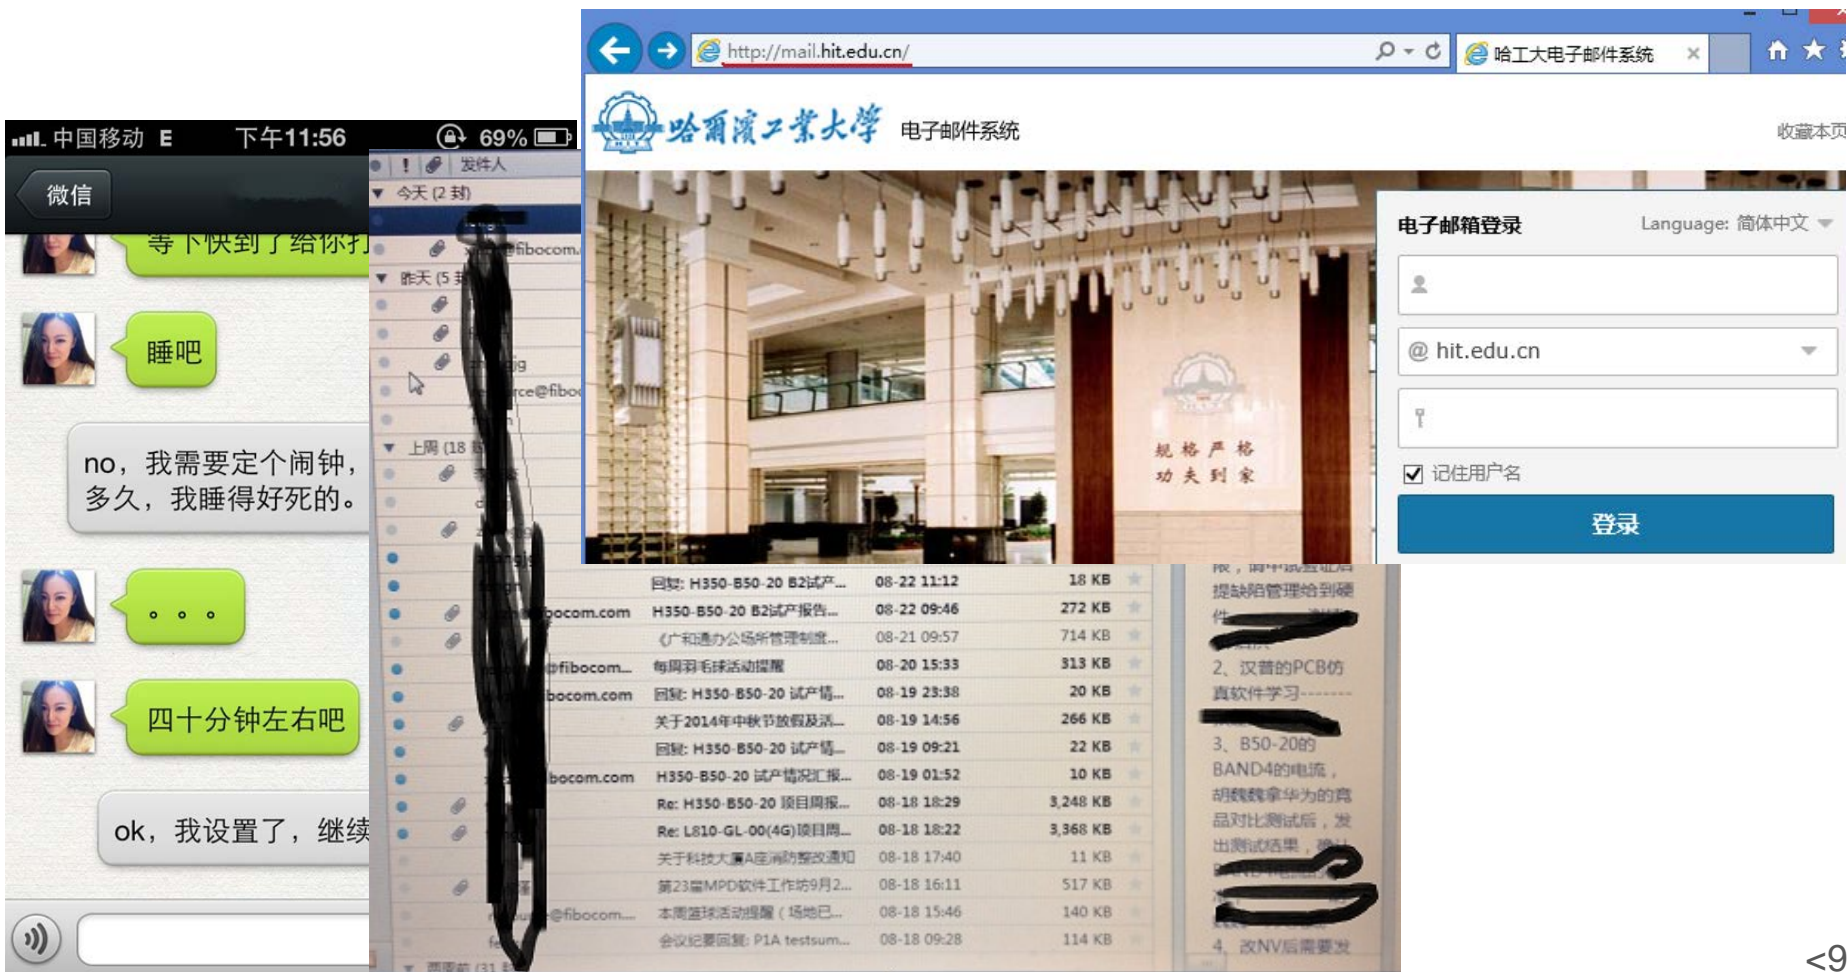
中国移动 E 下午11:56 69%
微信
等下快到了给你打
睡吧
no，我需要定个闹钟，多久，我睡得好死的。
。。。
四十分钟左右吧
ok，我设置了，继续

! 发件人
今天 (2 封)
@fibocom.
昨天 (5 封)
ce@fibo
上周 (18
| 回复: H350-B50-20 B2试产... | 08-22 11:12 | 18 KB |
|---|---|---|
| bocom.com H350-B50-20 B2试产报告... | 08-22 09:46 | 272 KB |
| 《广和通办公场所管理制度... | 08-21 09:57 | 714 KB |
| @fibocom... 每周羽毛球活动提醒 | 08-20 15:33 | 313 KB |
| bocom.com 回复: H350-B50-20 试产情... | 08-19 23:38 | 20 KB |
| 关于2014年中秋节放假及法... | 08-19 14:56 | 266 KB |
| 回复: H350-B50-20 试产情... | 08-19 09:21 | 22 KB |
| bocom.com H350-B50-20 试产情况汇报... | 08-19 01:52 | 10 KB |
| Re: H350-B50-20 项目周报... | 08-18 18:29 | 3,248 KB |
| Re: L810-GL-00(4G)项目周... | 08-18 18:22 | 3,368 KB |
| 关于科技大厦A座消防整改通知 | 08-18 17:40 | 11 KB |
| 第23届MPD软件工作坊9月2... | 08-18 16:11 | 517 KB |
| @fibocom... 本周篮球活动提醒（场地已... | 08-18 15:46 | 140 KB |
| 会议纪要回复: P1A testsum... | 08-18 09:28 | 114 KB |

提缺陷管理给到硬件
2、汉普的PCB仿真软件学习--------
3、B50-20的BAND4的电流，胡魏魏拿华为的竞品对比测试后，发出测试结果，
4、改NV后需要发

http://mail.hit.edu.cn/
哈工大电子邮件系统
哈尔滨工业大学 电子邮件系统
收藏本页
规格严格 功夫到家
电子邮箱登录 Language: 简体中文
@ hit.edu.cn
记住用户名
登录
<9